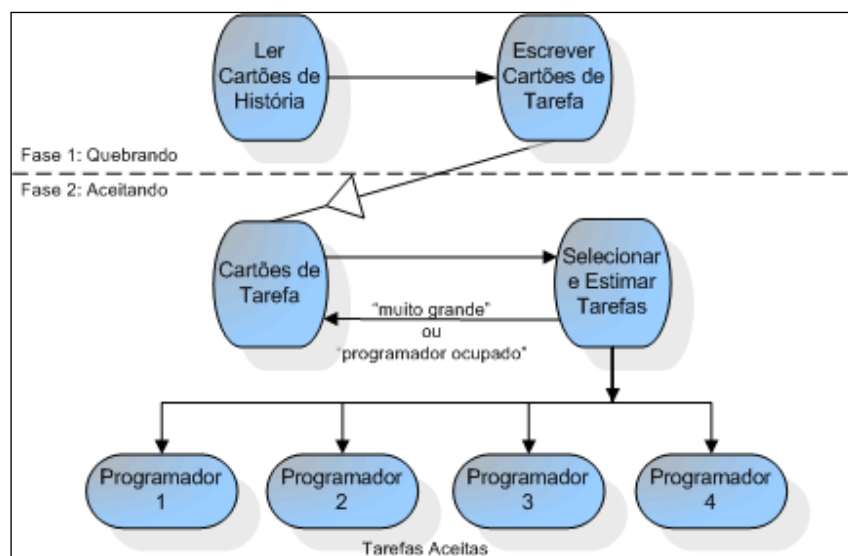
Ler Cartões de História

Escrever Cartões de Tarefa

Fase 1: Quebrando

Fase 2: Aceitando

Cartões de Tarefa

Selecionar e Estimar Tarefas

"muito grande"
ou
"programador ocupado"

Programador 1

Programador 2

Programador 3

Programador 4

Tarefas Aceitas